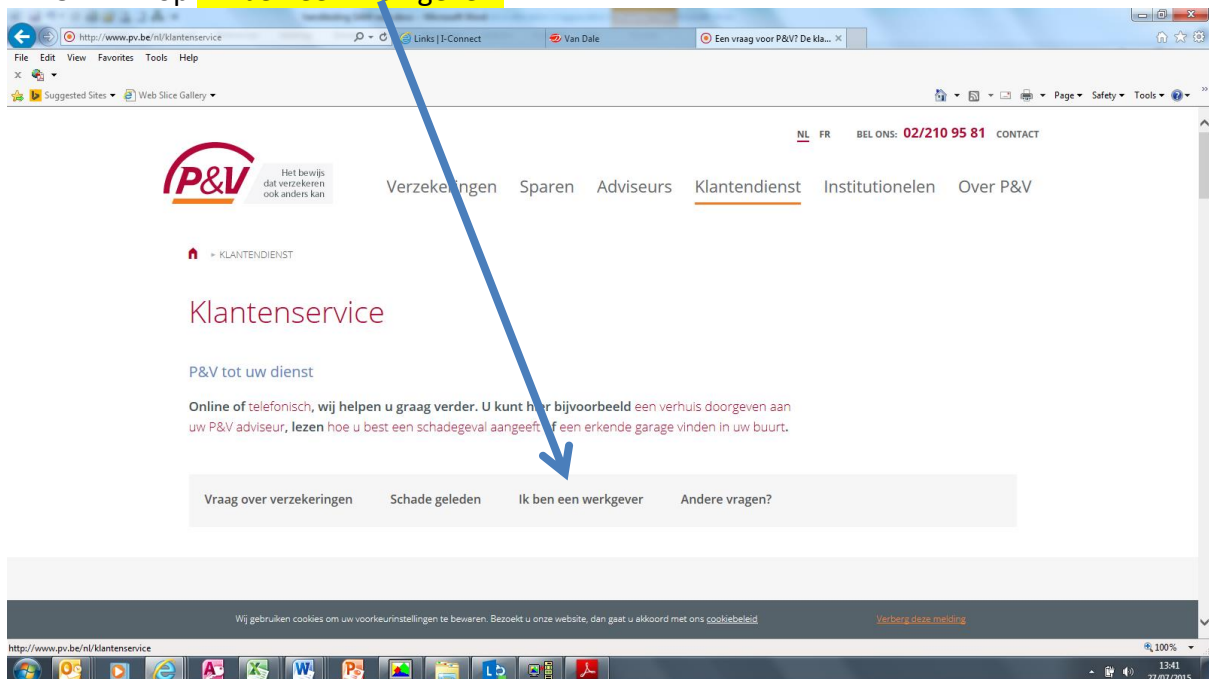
http://www.pv.be/nl/klantenservice
Links | I-Connect
Van Dale
Een vraag voor P&V? De kla...
File Edit View Favorites Tools Help
Suggested Sites ▾ Web Slice Gallery ▾
Page ▾ Safety ▾ Tools ▾

NL FR BEL ONS: 02/210 95 81 CONTACT

P&V Het bewijs dat verzekeren ook anders kan

Verzekeringen Sparen Adviseurs Klantendienst Institutionelen Over P&V

KLANTENDIENST

Klantenservice

P&V tot uw dienst

Online of telefonisch, wij helpen u graag verder. U kunt hier bijvoorbeeld een verhuis doorgeven aan uw P&V adviseur, lezen hoe u best een schadegeval aangeeft of een erkende garage vinden in uw buurt.

Vraag over verzekeringen Schade geleden Ik ben een werkgever Andere vragen?

Wij gebruiken cookies om uw voorkeurinstellingen te bewaren. Bezoekt u onze website, dan gaat u akkoord met ons cookiebeleid

Verberg deze melding

http://www.pv.be/nl/klantenservice
100%
13:41
27/07/2015